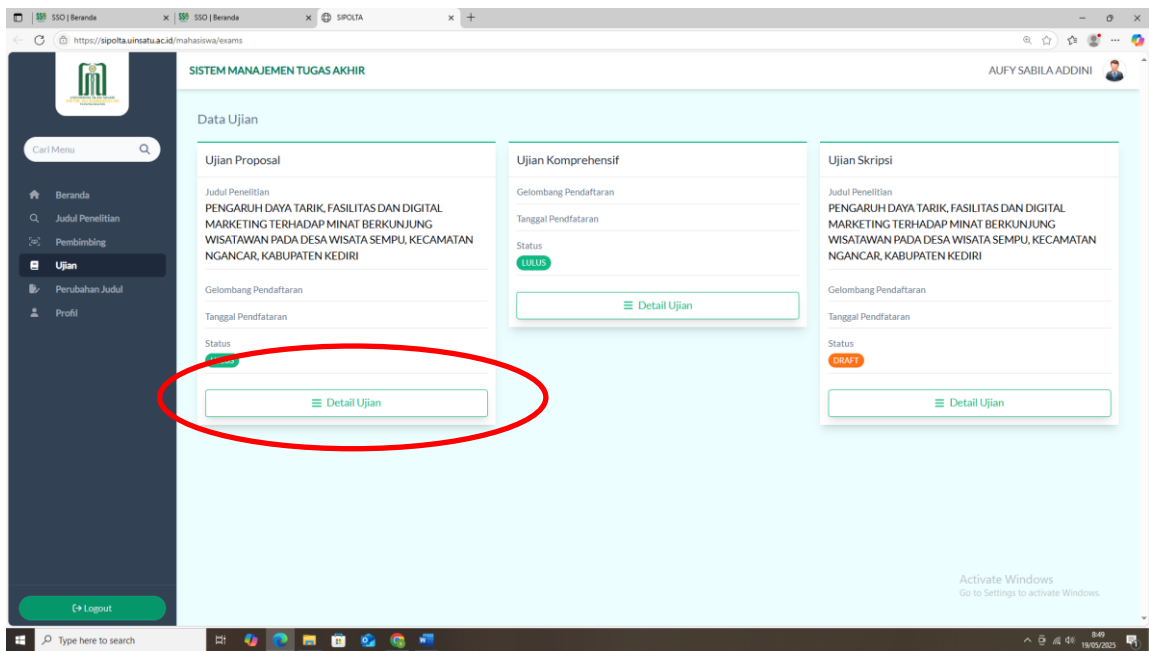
SSO | Beranda
SSO | Beranda
SIPOLTA
https://sipolta.uinsatu.ac.id/mahasiswa/exams

SISTEM MANAJEMEN TUGAS AKHIR
AUFY SABILA ADDINI

Cari Menu

Beranda
Judul Penelitian
Pembimbing
Ujian
Perubahan Judul
Profil

Logout

Data Ujian

Ujian Proposal
Judul Penelitian
PENGARUH DAYA TARIK, FASILITAS DAN DIGITAL MARKETING TERHADAP MINAT BERKUNJUNG WISATAWAN PADA DESA WISATA SEMPU, KECAMATAN NGANCAR, KABUPATEN KEDIRI
Gelombang Pendaftaran
Tanggal Pendfataran
Status
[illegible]
Detail Ujian

Ujian Komprehensif
Gelombang Pendaftaran
Tanggal Pendfataran
Status
LULUS
Detail Ujian

Ujian Skripsi
Judul Penelitian
PENGARUH DAYA TARIK, FASILITAS DAN DIGITAL MARKETING TERHADAP MINAT BERKUNJUNG WISATAWAN PADA DESA WISATA SEMPU, KECAMATAN NGANCAR, KABUPATEN KEDIRI
Gelombang Pendaftaran
Tanggal Pendfataran
Status
DRAFT
Detail Ujian

Activate Windows
Go to Settings to activate Windows.

Type here to search
8:49
19/05/2025